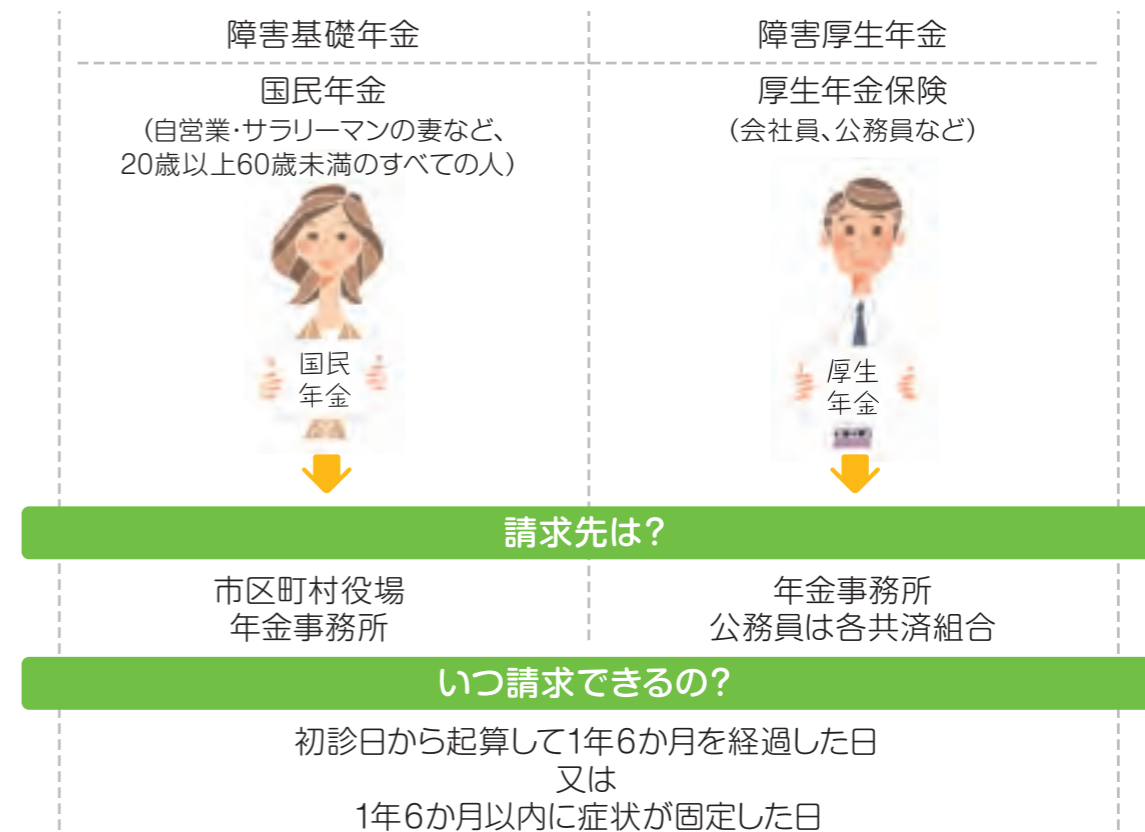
障害基礎年金

障害厚生年金

国民年金
(自営業・サラリーマンの妻など、20歳以上60歳未満のすべての人)

国民
年金

厚生年金保険
(会社員、公務員など)

厚生
年金

請求先は?

市区町村役場
年金事務所

年金事務所
公務員は各共済組合

いつ請求できるの?

初診日から起算して1年6か月を経過した日
又は
1年6か月以内に症状が固定した日